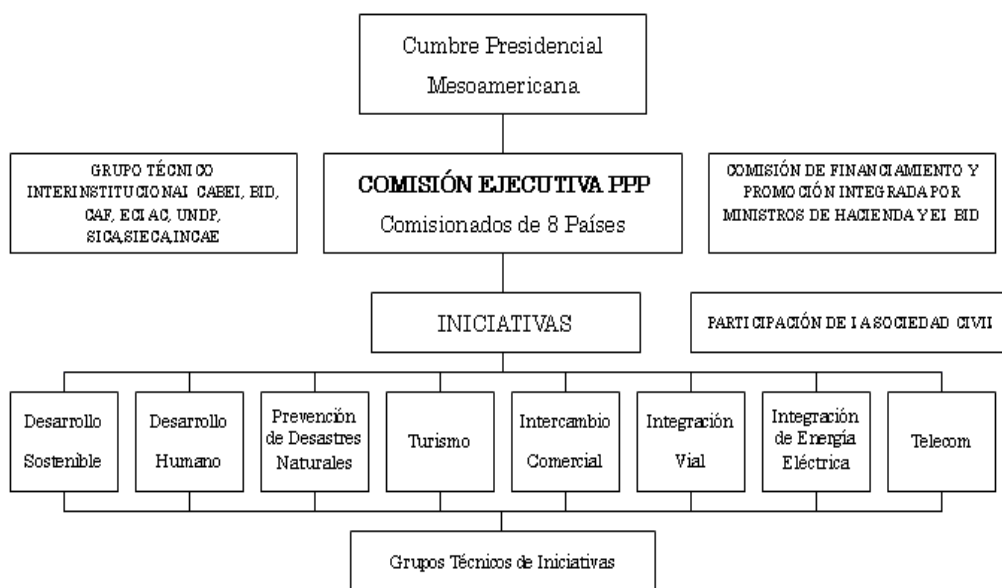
Cumbre Presidencial Mesoamericana

GRUPO TÉCNICO INTERINSTITUCIONAI CABEI, BID, CAF, ECIAC, UNDP, SICA,SIECA,INCAE

COMISIÓN EJECUTIVA PPP
Comisionados de 8 Países

COMISIÓN DE FINANCIAMIENTO Y PROMOCIÓN INTEGRADA POR MINISTROS DE HACIENDA Y EI BID

INICIATIVAS

PARTICIPACIÓN DE I A SOCIEDAD CIVII

Desarrollo Sostenible

Desarrollo Humano

Prevención de Desastres Naturales

Turismo

Intercambio Comercial

Integración Vial

Integración de Energía Eléctrica

Telecom

Grupos Técnicos de Iniciativas